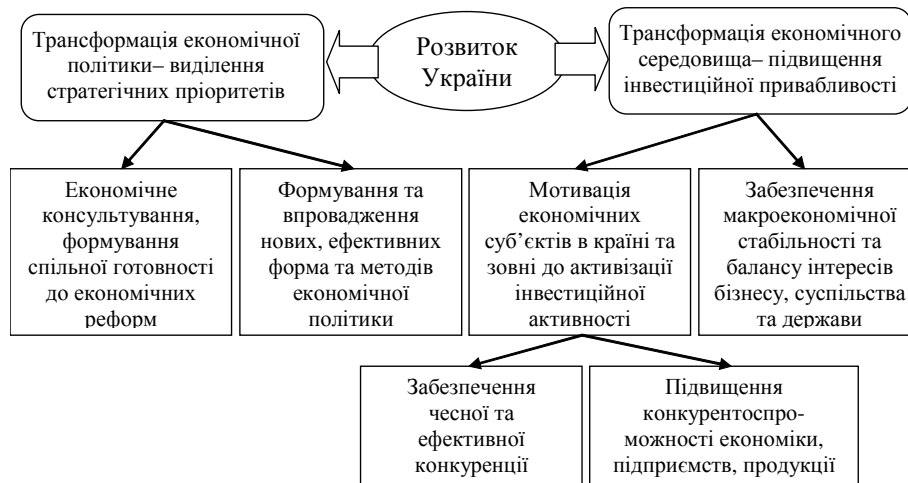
Трансформація економічної політики– виділення стратегічних пріоритетів

Розвиток України

Трансформація економічного середовища– підвищення інвестиційної привабливості

Економічне консультування, формування спільної готовності до економічних реформ

Формування та впровадження нових, ефективних форма та методів економічної політики

Мотивація економічних суб'єктів в країні та зовні до активізації інвестиційної активності

Забезпечення макроекономічної стабільності та балансу інтересів бізнесу, суспільства та держави

Забезпечення чесної та ефективної конкуренції

Підвищення конкурентоспро-можності економіки, підприємств, продукції